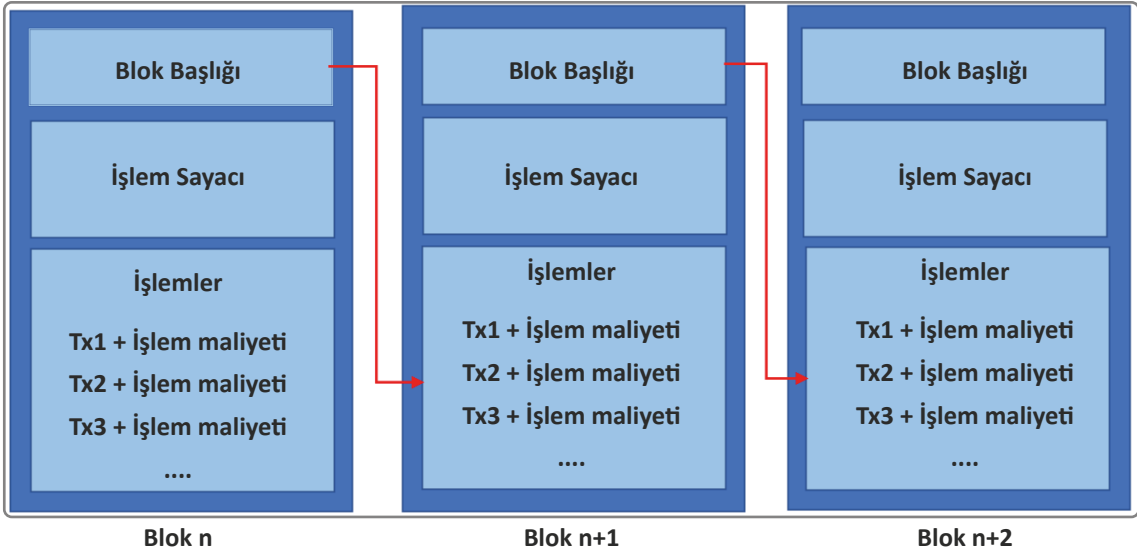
Blok Başlığı

İşlem Sayacı

İşlemler

Tx1 + İşlem maliyeti

Tx2 + İşlem maliyeti

Tx3 + İşlem maliyeti

....

Blok n

Blok Başlığı

İşlem Sayacı

İşlemler

Tx1 + İşlem maliyeti

Tx2 + İşlem maliyeti

Tx3 + İşlem maliyeti

....

Blok n+1

Blok Başlığı

İşlem Sayacı

İşlemler

Tx1 + İşlem maliyeti

Tx2 + İşlem maliyeti

Tx3 + İşlem maliyeti

....

Blok n+2